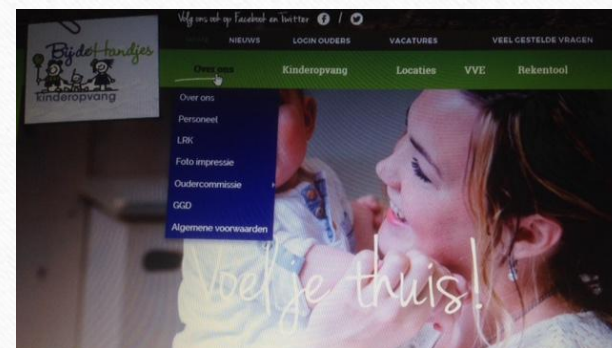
Bij de Handjes
kinderopvang

Volg ons ook op Facebook en Twitter

HOME NIEUWS LOGIN OUDERS VACATURES VEEL GESTELDE VRAGEN

Over ons Kinderopvang Locaties VVE Rekentool

Over ons
Personeel
LRK
Foto impressie
Oudercommissie
GGD
Algemene voorwaarden

Voel je thuis!